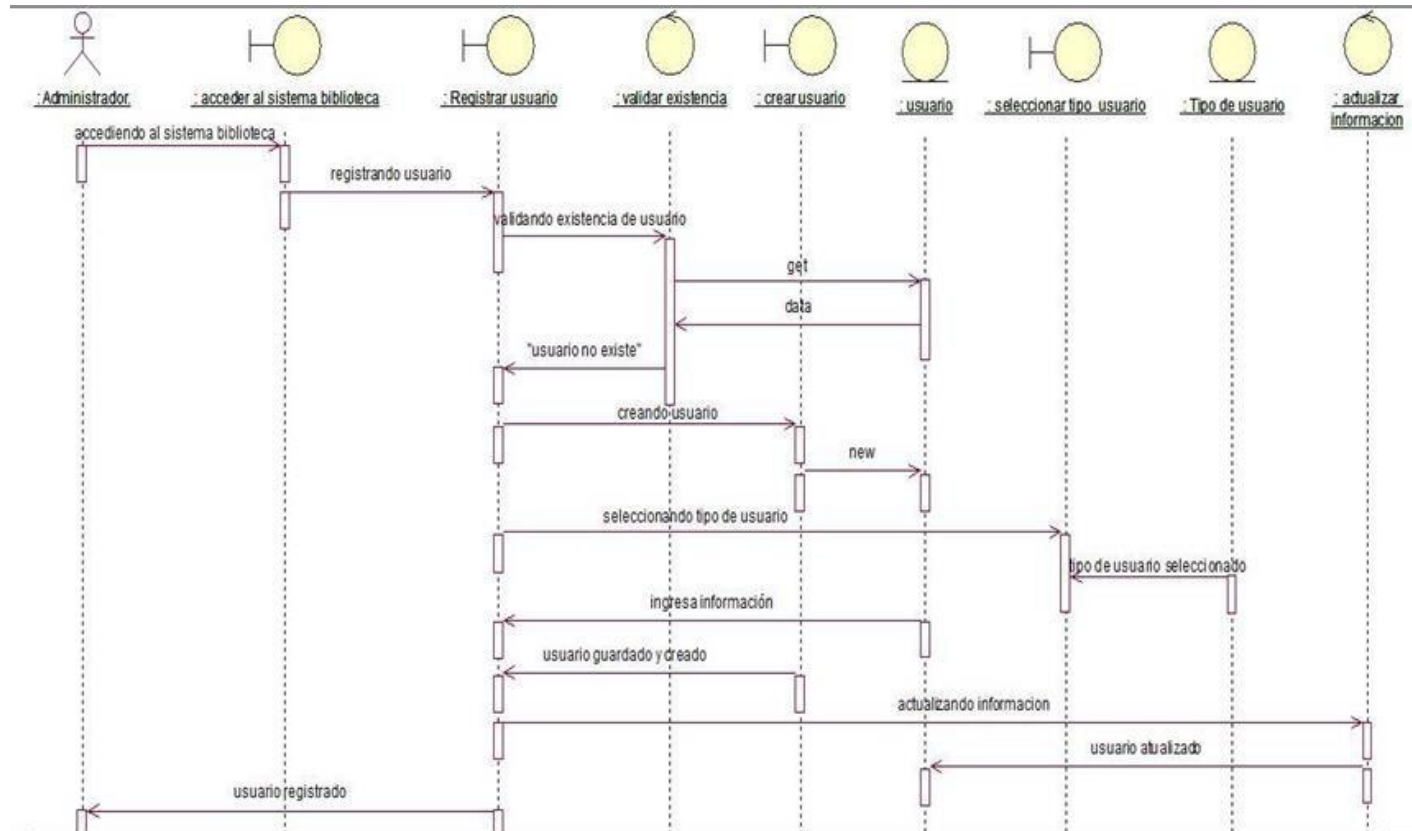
: Administrador.

: acceder al sistema biblioteca

: Registrar usuario

: validar existencia

: crear usuario

: usuario

: seleccionar tipo usuario

: Tipo de usuario

: actualizar informacion

accediendo al sistema biblioteca

registrando usuario

validando existencia de usuario

get

data

"usuario no existe"

creando usuario

new

seleccionando tipo de usuario

tipo de usuario seleccionado

ingresa información

usuario guardado y creado

actualizando informacion

usuario atualizado

usuario registrado